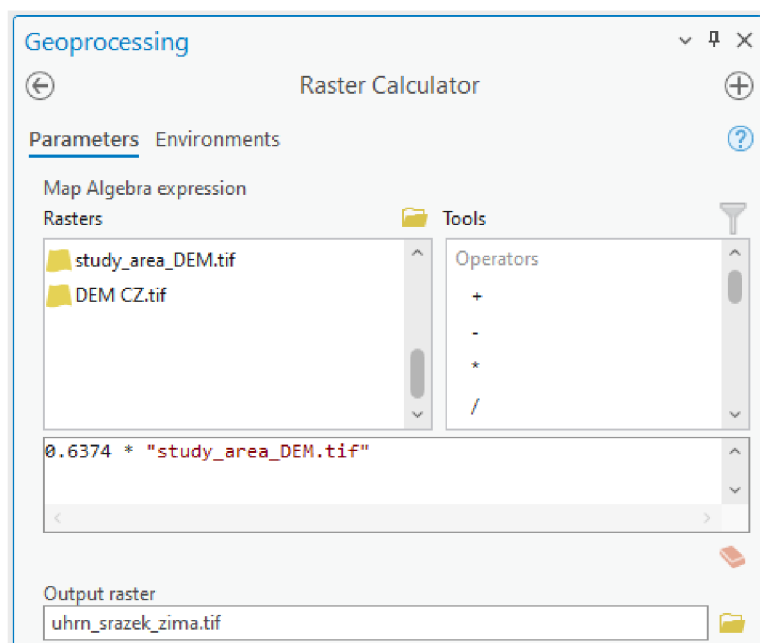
Geoprocessing

Raster Calculator

Parameters Environments

Map Algebra expression

Rasters

study_area_DEM.tif

DEM CZ.tif

Tools

Operators

+

-

*

/

0.6374 * "study_area_DEM.tif"

Output raster

uhrn_srazek_zima.tif